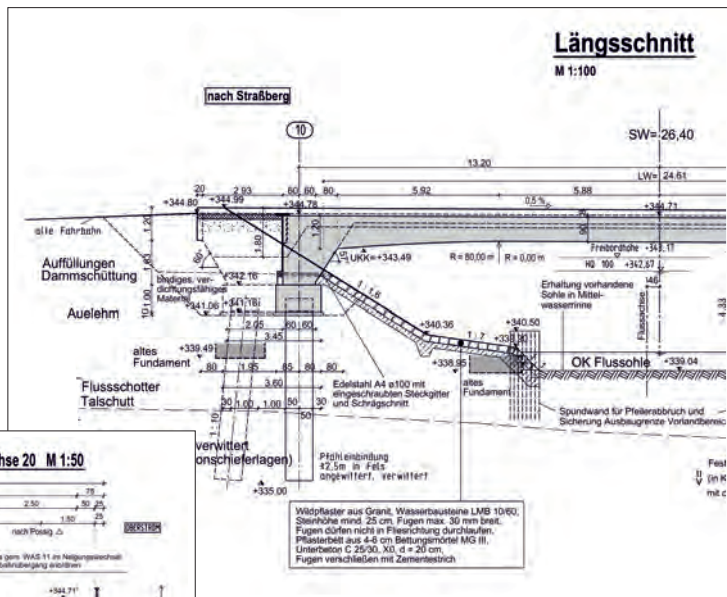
Längsschnitt
M 1:100

nach Straßberg

10

SW= 26,40

13.20
20 2.93 60 60
5.92 5.88
LW= 24.61
0.5 %
+344.80 +344.99 +344.78
+344.71
alte Fahrbahn
1.20
1.80
1.20
UKK=+343.49
R = 80,00 m R = 0,00 m
Freibordhöhe +343.17
HQ 100 +342.67
Auffüllungen Dammschüttung
bindiges, verdichtungsfähiges Material
+342.16
+341.06 +341.18
Auelehm
10.00
1:1.5
Erhaltung vorhandene Sohle in Mittelwasserrinne
1.46
Flussachse
2.05 60 60
3.45
+340.36
+340.50
1:7
+339.49
+338.95
altes Fundament
80 1.85 85 80 80
OK Flussohle +339.04
altes Fundament
3.60
Edelstahl A4 ø100 mit eingeschraubten Steckgitter und Schrägschnitt
Flussschotter Talschutt
30 1.00 1.00 50 30
50
Spundwand für Pfeilerabbruch und Sicherung Ausbaugrenze Vorlandbereic
verwittert
onschieferlagen)
Pfahleinbindung ≥2.5m in Fels angewittert, verwittert
+335.00
Wildpflaster aus Granit, Wasserbausteine LMB 10/60, Steinhöhe mind. 25 cm, Fugen max. 30 mm breit. Fugen dürfen nicht in Fliessrichtung durchlaufen. Pflasterbett aus 4-6 cm Bettungsmörtel MG III. Unterbeton C 25/30, X0, d = 20 cm. Fugen verschließen mit Zementestrich

hse 20 M 1:50
75
2.50 50 25
1.50 25
nach Posig
OBERSTROM
gem. WAS 11 im Neigungswechsel
bahnübergang anordnen
+344.71
Fest
(in K
mit d